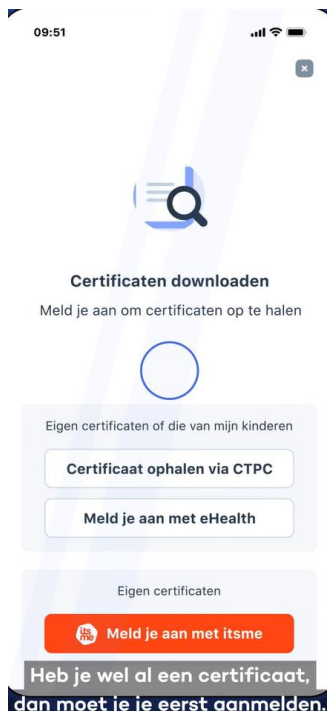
09:51

Certificaten downloaden

Meld je aan om certificaten op te halen

Eigen certificaten of die van mijn kinderen

Certificaat ophalen via CTPC

Meld je aan met eHealth

Eigen certificaten

itsme

Meld je aan met itsme

Heb je wel al een certificaat, dan moet je je eerst aanmelden.